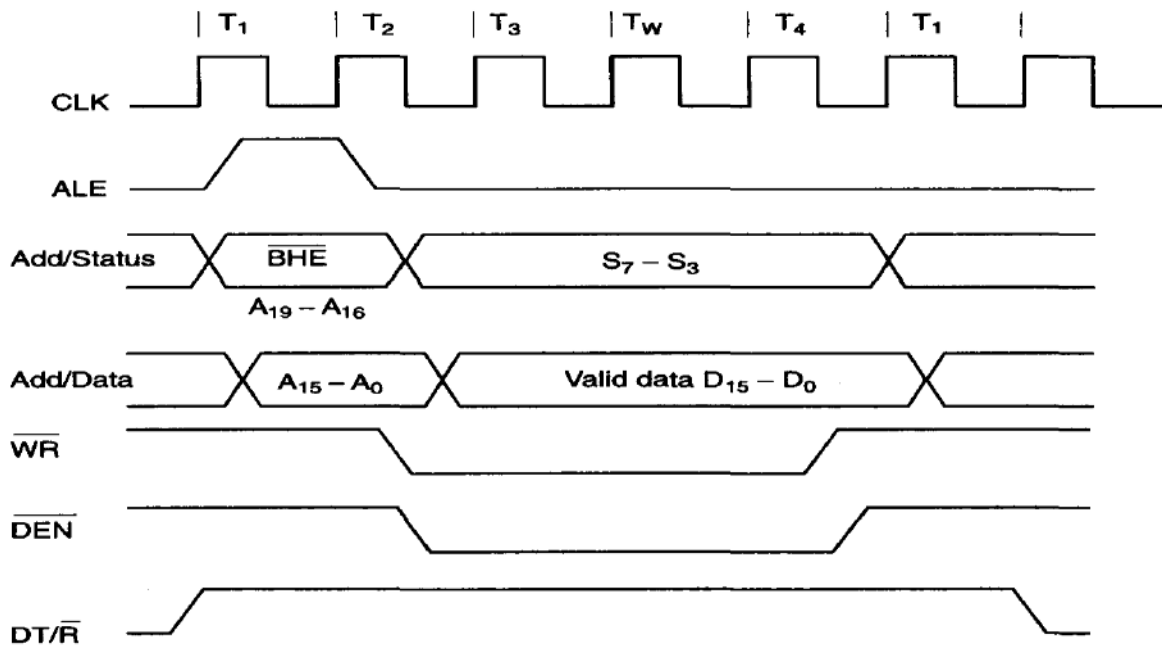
$T_1$ $T_2$ $T_3$ $T_W$ $T_4$ $T_1$

CLK

ALE

Add/Status $\overline{BHE}$ $S_7 - S_3$

$A_{19} - A_{16}$

Add/Data $A_{15} - A_0$ Valid data $D_{15} - D_0$

$\overline{WR}$

$\overline{DEN}$

$DT/\overline{R}$